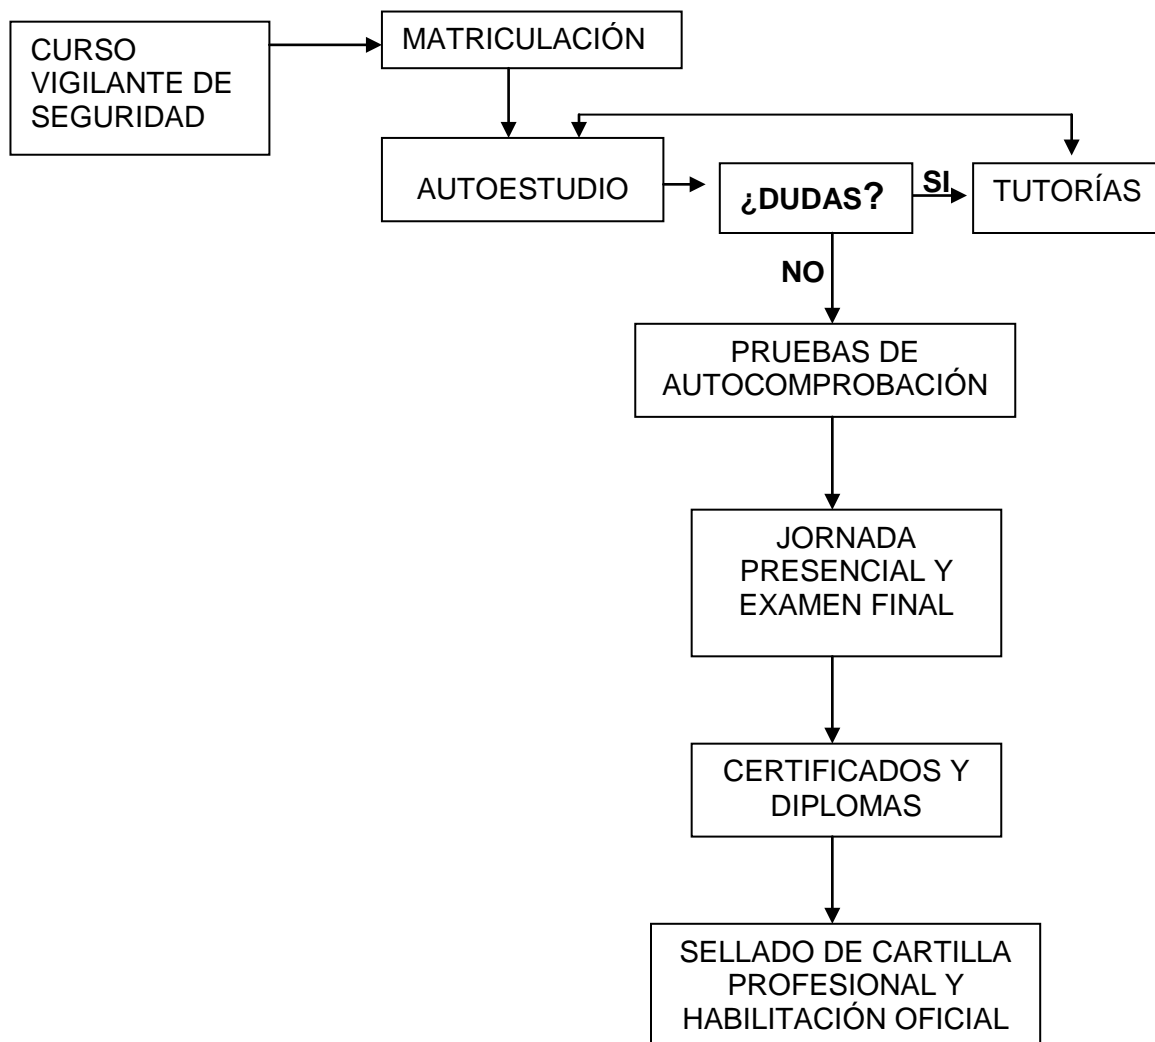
CURSO VIGILANTE DE SEGURIDAD

MATRICULACIÓN

AUTOESTUDIO

¿DUDAS?

SI

TUTORÍAS

NO

PRUEBAS DE AUTOCOMPROBACIÓN

JORNADA PRESENCIAL Y EXAMEN FINAL

CERTIFICADOS Y DIPLOMAS

SELLADO DE CARTILLA PROFESIONAL Y HABILITACIÓN OFICIAL